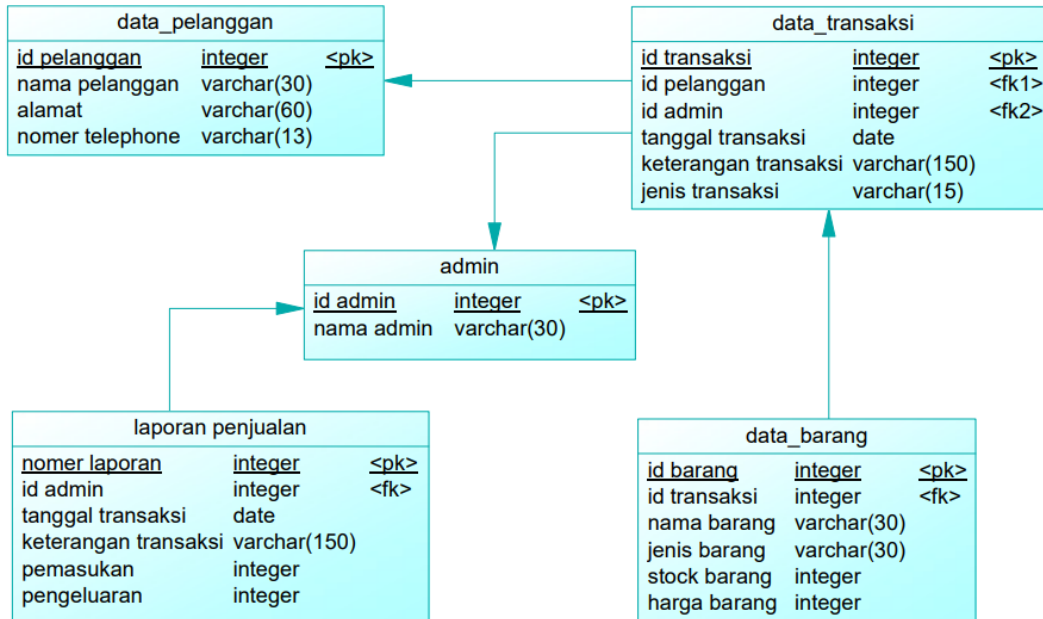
data_pelanggan

| id pelanggan | integer | <pk> |
|---|---|---|
| nama pelanggan | varchar(30) | |
| alamat | varchar(60) | |
| nomer telephone | varchar(13) | |

data_transaksi

| id transaksi | integer | <pk> |
|---|---|---|
| id pelanggan | integer | <fk1> |
| id admin | integer | <fk2> |
| tanggal transaksi | date | |
| keterangan transaksi | varchar(150) | |
| jenis transaksi | varchar(15) | |

admin

| id admin | integer | <pk> |
|---|---|---|
| nama admin | varchar(30) | |

laporan penjualan

| nomer laporan | integer | <pk> |
|---|---|---|
| id admin | integer | <fk> |
| tanggal transaksi | date | |
| keterangan transaksi | varchar(150) | |
| pemasukan | integer | |
| pengeluaran | integer | |

data_barang

| id barang | integer | <pk> |
|---|---|---|
| id transaksi | integer | <fk> |
| nama barang | varchar(30) | |
| jenis barang | varchar(30) | |
| stock barang | integer | |
| harga barang | integer | |